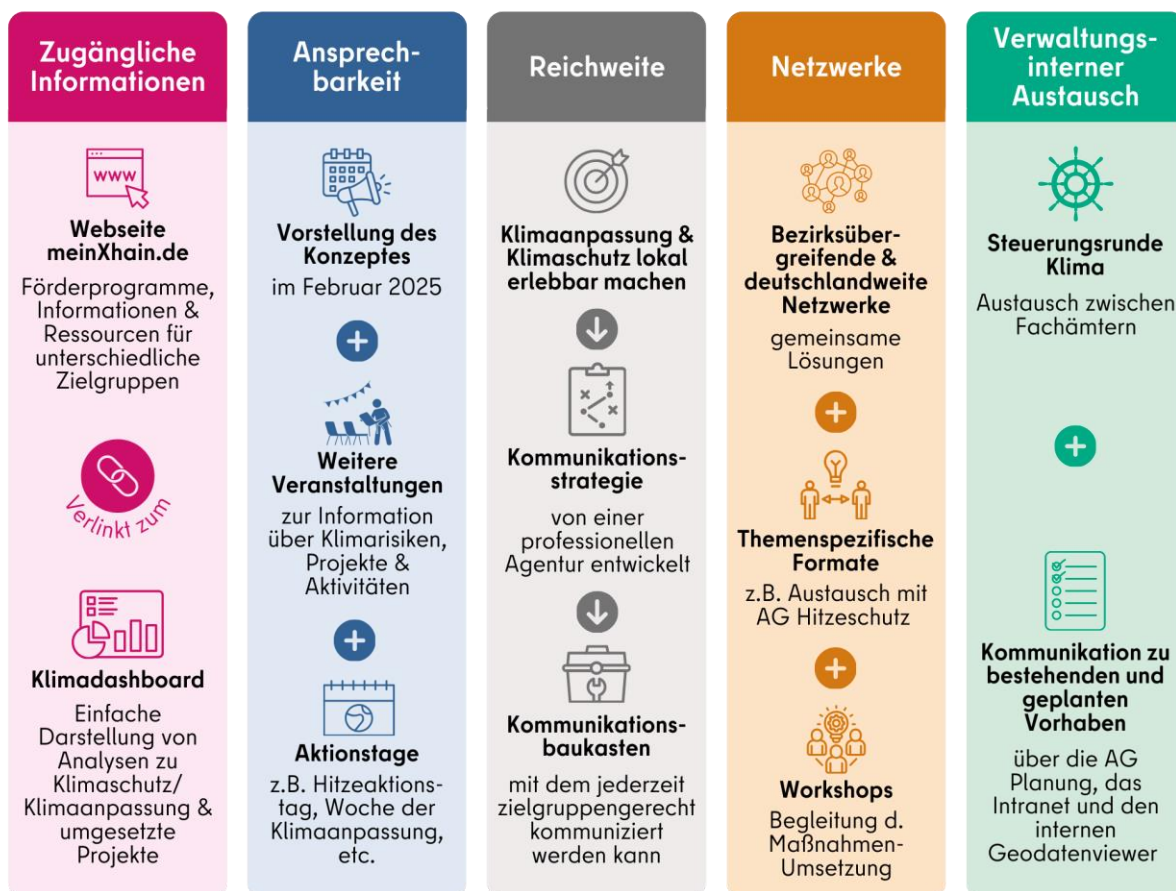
Zugängliche Informationen

www

Webseite meinXhain.de

Förderprogramme, Informationen & Ressourcen für unterschiedliche Zielgruppen

Verlinkt zum

Klimadashboard

Einfache Darstellung von Analysen zu Klimaschutz/ Klimaanpassung & umgesetzte Projekte

Ansprechbarkeit

Vorstellung des Konzeptes

im Februar 2025

Weitere Veranstaltungen

zur Information über Klimarisiken, Projekte & Aktivitäten

Aktionstage

z.B. Hitzeaktionstag, Woche der Klimaanpassung, etc.

Reichweite

Klimaanpassung & Klimaschutz lokal erlebbar machen

Kommunikationsstrategie

von einer professionellen Agentur entwickelt

Kommunikationsbaukasten

mit dem jederzeit zielgruppengerecht kommuniziert werden kann

Netzwerke

Bezirksübergreifende & deutschlandweite Netzwerke

gemeinsame Lösungen

Themenspezifische Formate

z.B. Austausch mit AG Hitzeschutz

Workshops

Begleitung d. Maßnahmen-Umsetzung

Verwaltungsinterner Austausch

Steuerungsrunde Klima

Austausch zwischen Fachämtern

Kommunikation zu bestehenden und geplanten Vorhaben

über die AG Planung, das Intranet und den internen Geodatenviewer